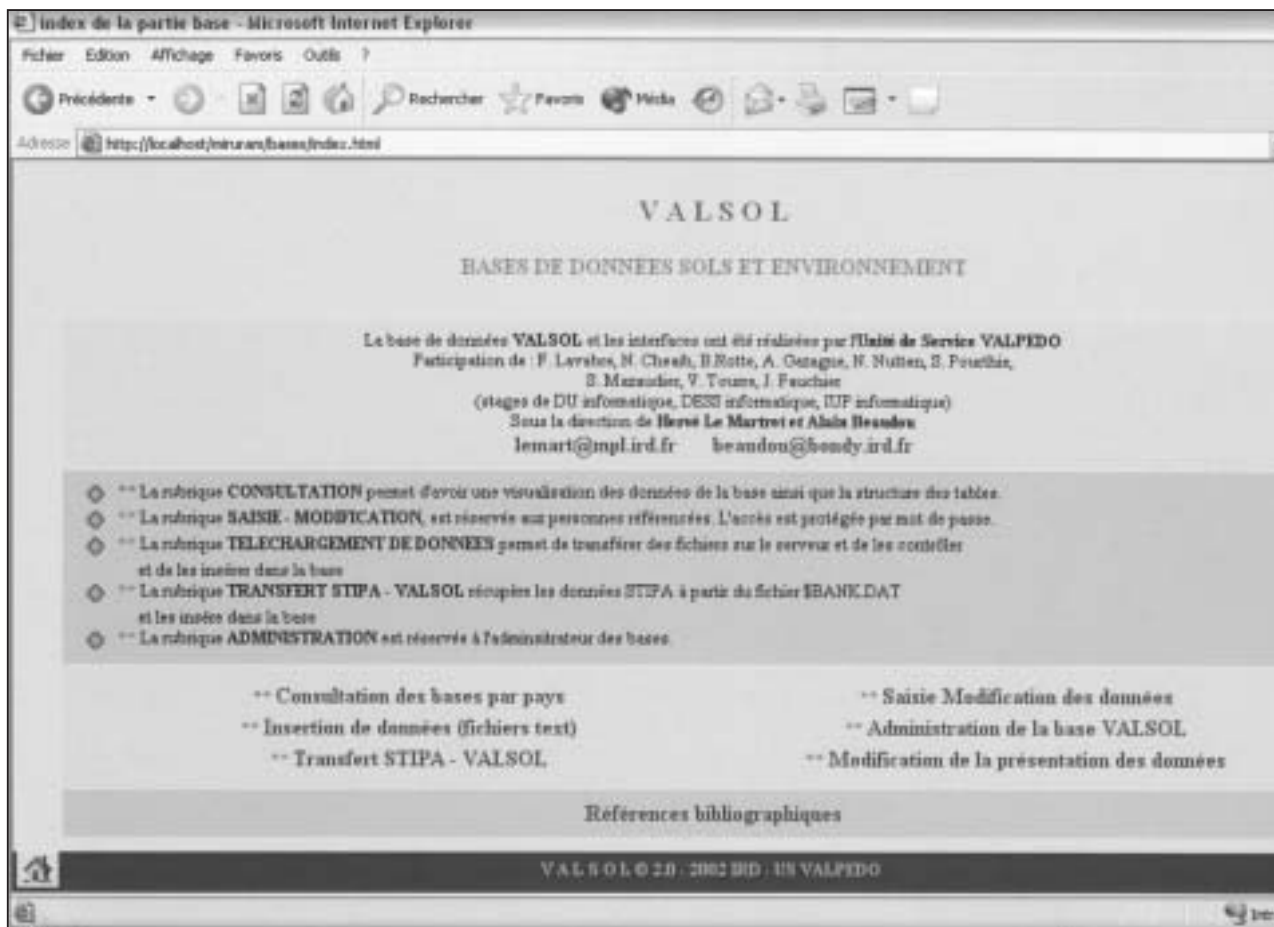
index de la partie base - Microsoft Internet Explorer

Fichier Edition Affichage Favoris Outils ?

Précédente Rechercher Favoris Média

Adresse http://localhost/miruram/bases/index.html

VALSOL

BASES DE DONNEES SOLS ET ENVIRONNEMENT

La base de données VALSOL et les interfaces ont été réalisées par l'Unité de Service VALPEDO
Participation de : F. Lavalou, N. Cheault, B.Notte, A. Gazagne, N. Nutten, S. Pourthie, S. Mazaudier, V. Toures, J. Fauchier
(stages de DU informatique, DESS informatique, IUP informatique)
Sous la direction de Hervé Le Martret et Alain Beaudou
lemart@mpl.ird.fr beaudou@bondy.ird.fr

** La rubrique CONSULTATION permet d'avoir une visualisation des données de la base ainsi que la structure des tables.
** La rubrique SAISIE - MODIFICATION, est réservée aux personnes référencées. L'accès est protégée par mot de passe.
** La rubrique TELECHARGEMENT DE DONNEES permet de transférer des fichiers sur le serveur et de les contrôler et de les insérer dans la base
** La rubrique TRANSFERT STIPA - VALSOL récupère les données STIPA à partir du fichier $BANK.DAT et les insère dans la base
** La rubrique ADMINISTRATION est réservée à l'administrateur des bases.

** Consultation des bases par pays
** Saisie Modification des données
** Insertion de données (fichiers text)
** Administration de la base VALSOL
** Transfert STIPA - VALSOL
** Modification de la présentation des données

Références bibliographiques

VALSOL © 2.0 : 2002 IRD : US VALPEDO

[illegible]